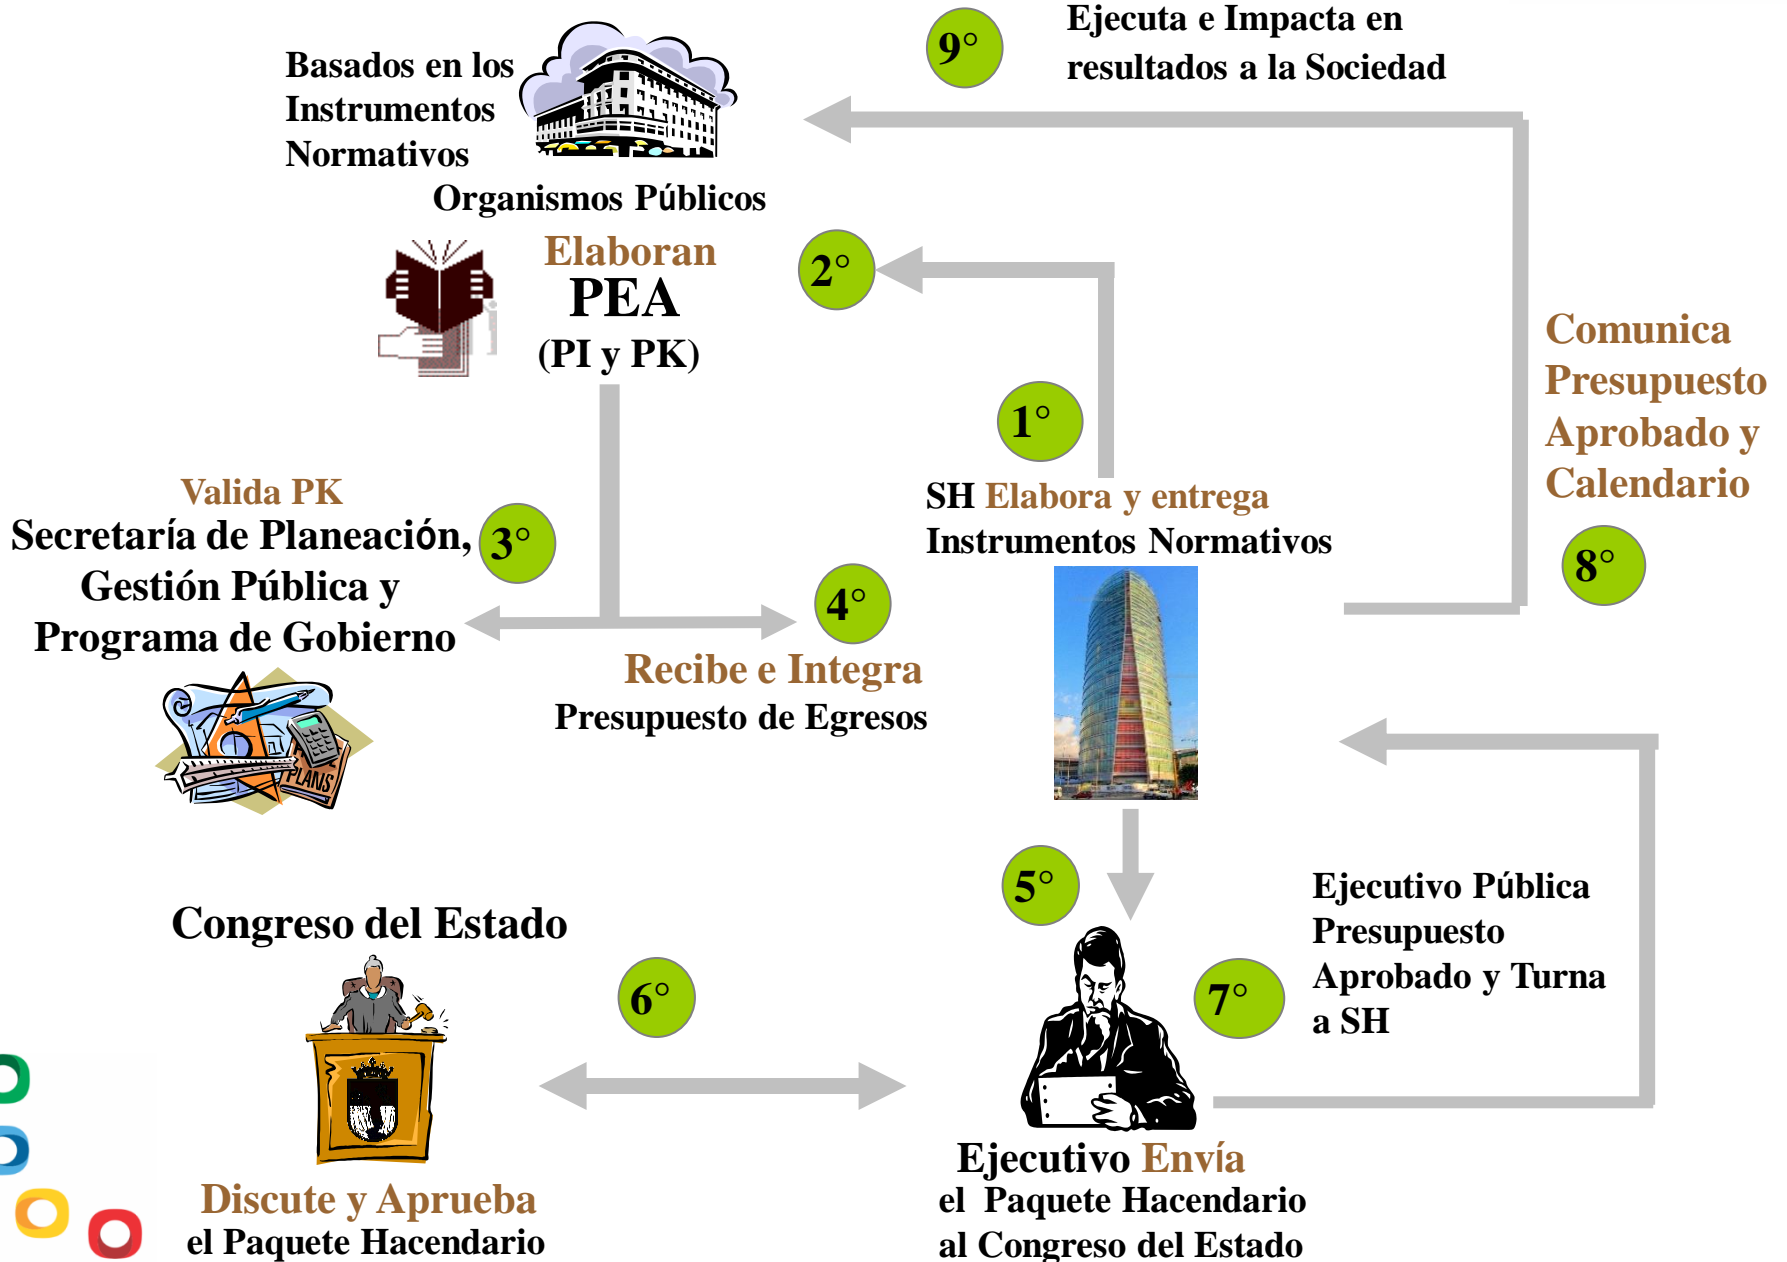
Basados en los Instrumentos Normativos

Organismos Públicos

9°

Ejecuta e Impacta en resultados a la Sociedad

Elaboran
PEA
(PI y PK)

2°

1°

SH Elabora y entrega
Instrumentos Normativos

Comunica Presupuesto Aprobado y Calendario

8°

Valida PK
Secretaría de Planeación, Gestión Pública y Programa de Gobierno

3°

4°

Recibe e Integra
Presupuesto de Egresos

PLANS

5°

Ejecutivo Pública Presupuesto Aprobado y Turna a SH

7°

Congreso del Estado

6°

Discute y Aprueba
el Paquete Hacendario

Ejecutivo Envía
el Paquete Hacendario
al Congreso del Estado